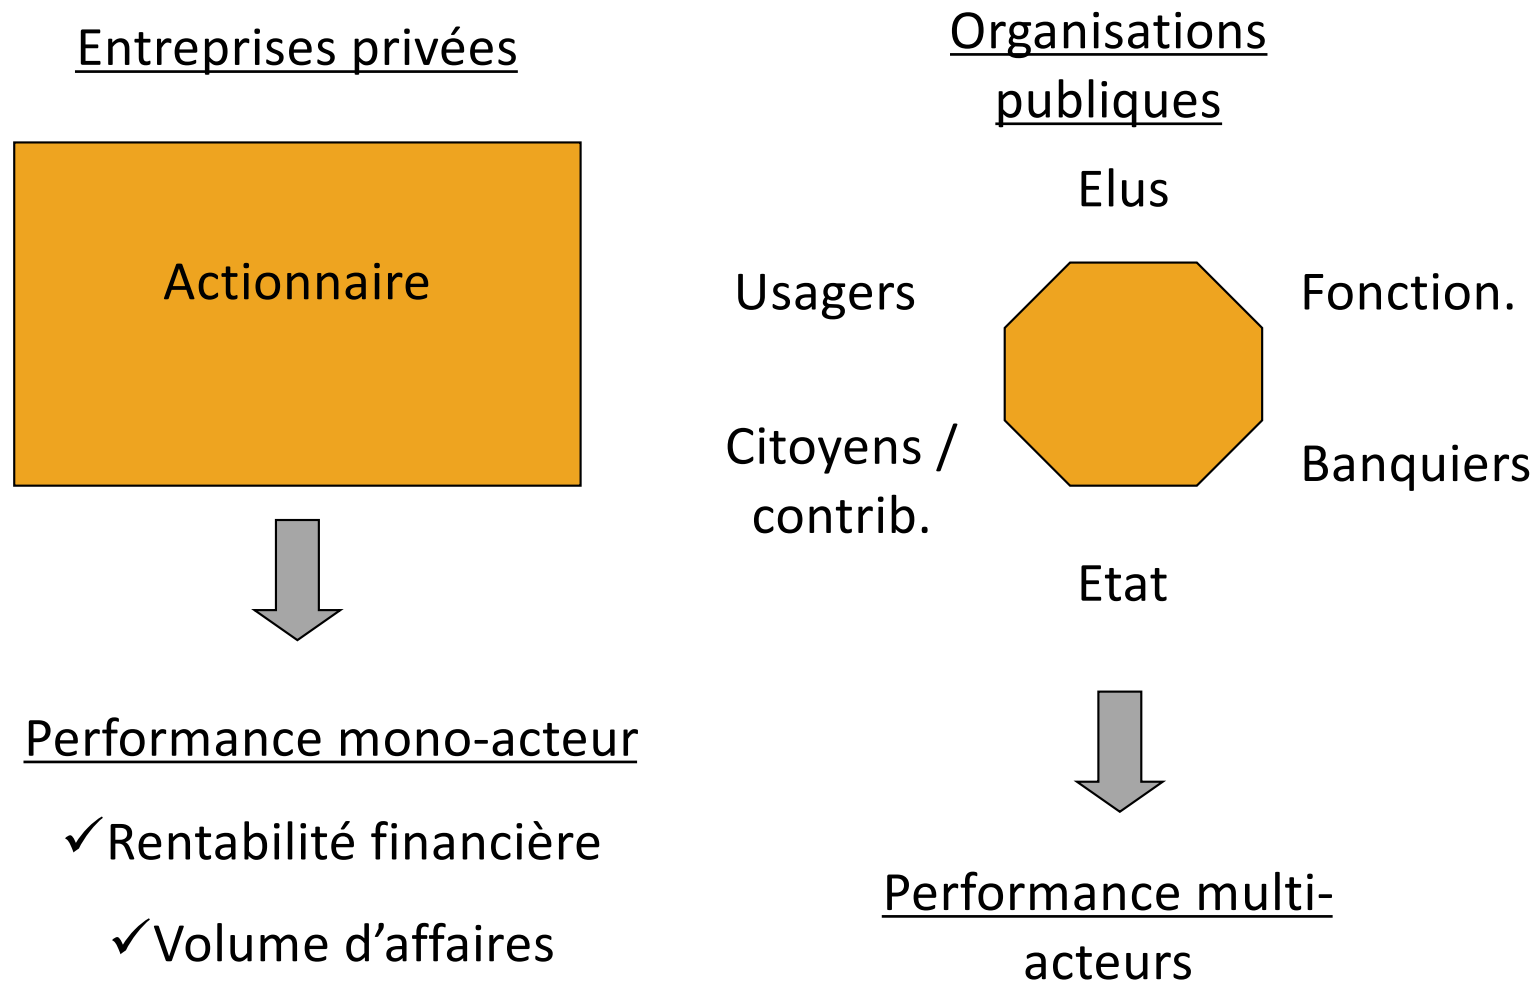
Entreprises privées

Actionnaire

Performance mono-acteur

✓Rentabilité financière

✓Volume d'affaires

Organisations publiques

Elus

Usagers

Fonction.

Citoyens / contrib.

Banquiers

Etat

Performance multi-acteurs